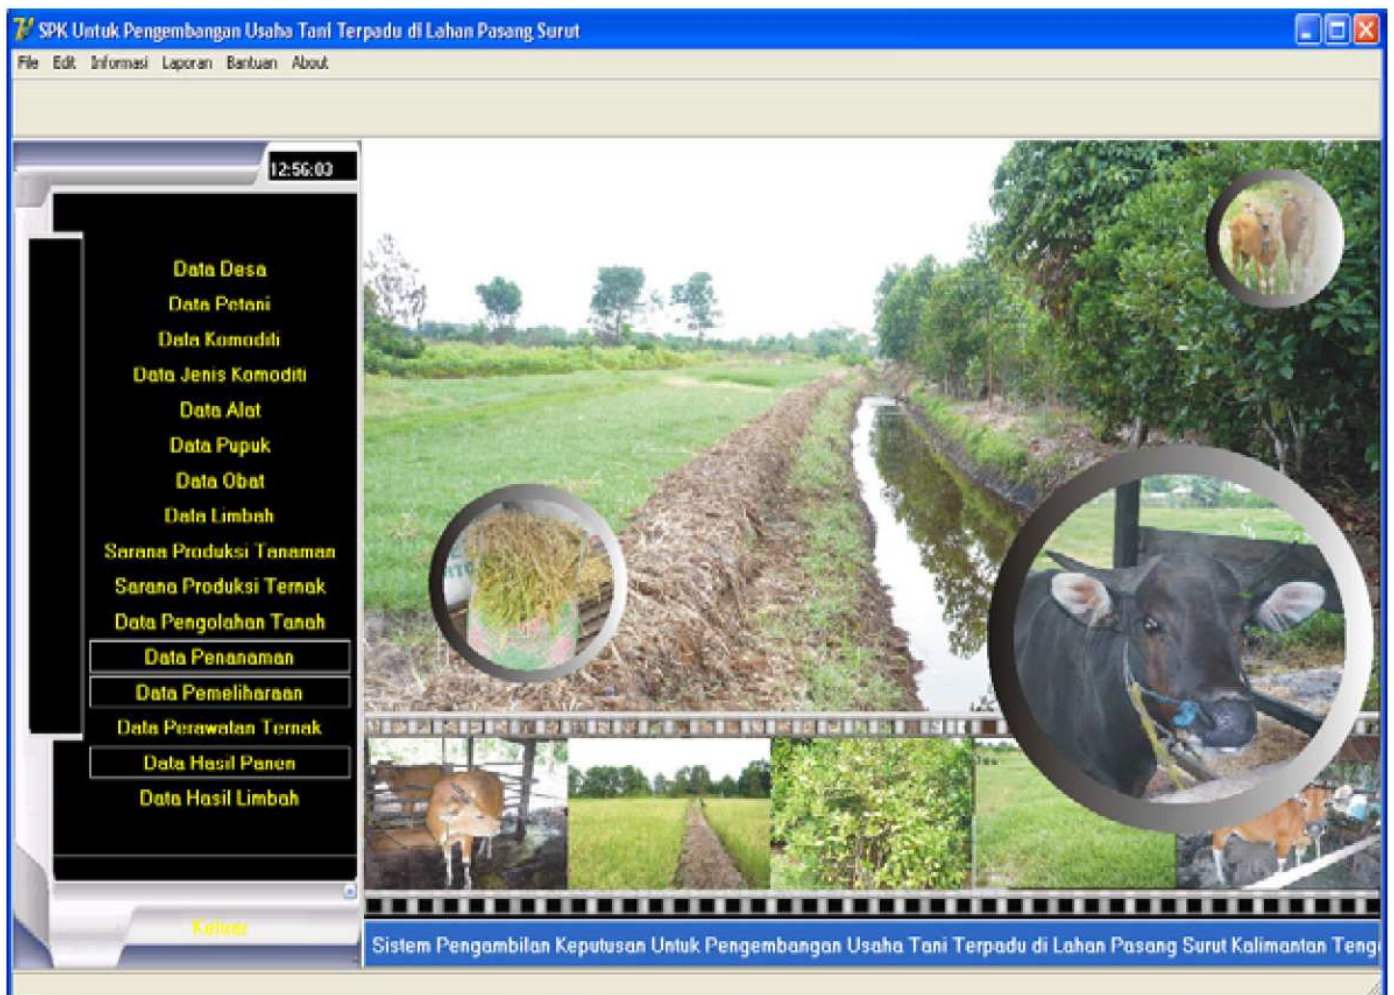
SPK Untuk Pengembangan Usaha Tani Terpadu di Lahan Pasang Surut

File Edit Informasi Laporan Bantuan About

12:56:03

Data Desa
Data Petani
Data Komoditi
Data Jenis Komoditi
Data Alat
Data Pupuk
Data Obat
Data Limbah
Sarana Produksi Tanaman
Sarana Produksi Ternak
Data Pengolahan Tanah
Data Penanaman
Data Pemeliharaan
Data Perawatan Ternak
Data Hasil Panen
Data Hasil Limbah

Keluar

Sistem Pengambilan Keputusan Untuk Pengembangan Usaha Tani Terpadu di Lahan Pasang Surut Kalimantan Teng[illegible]